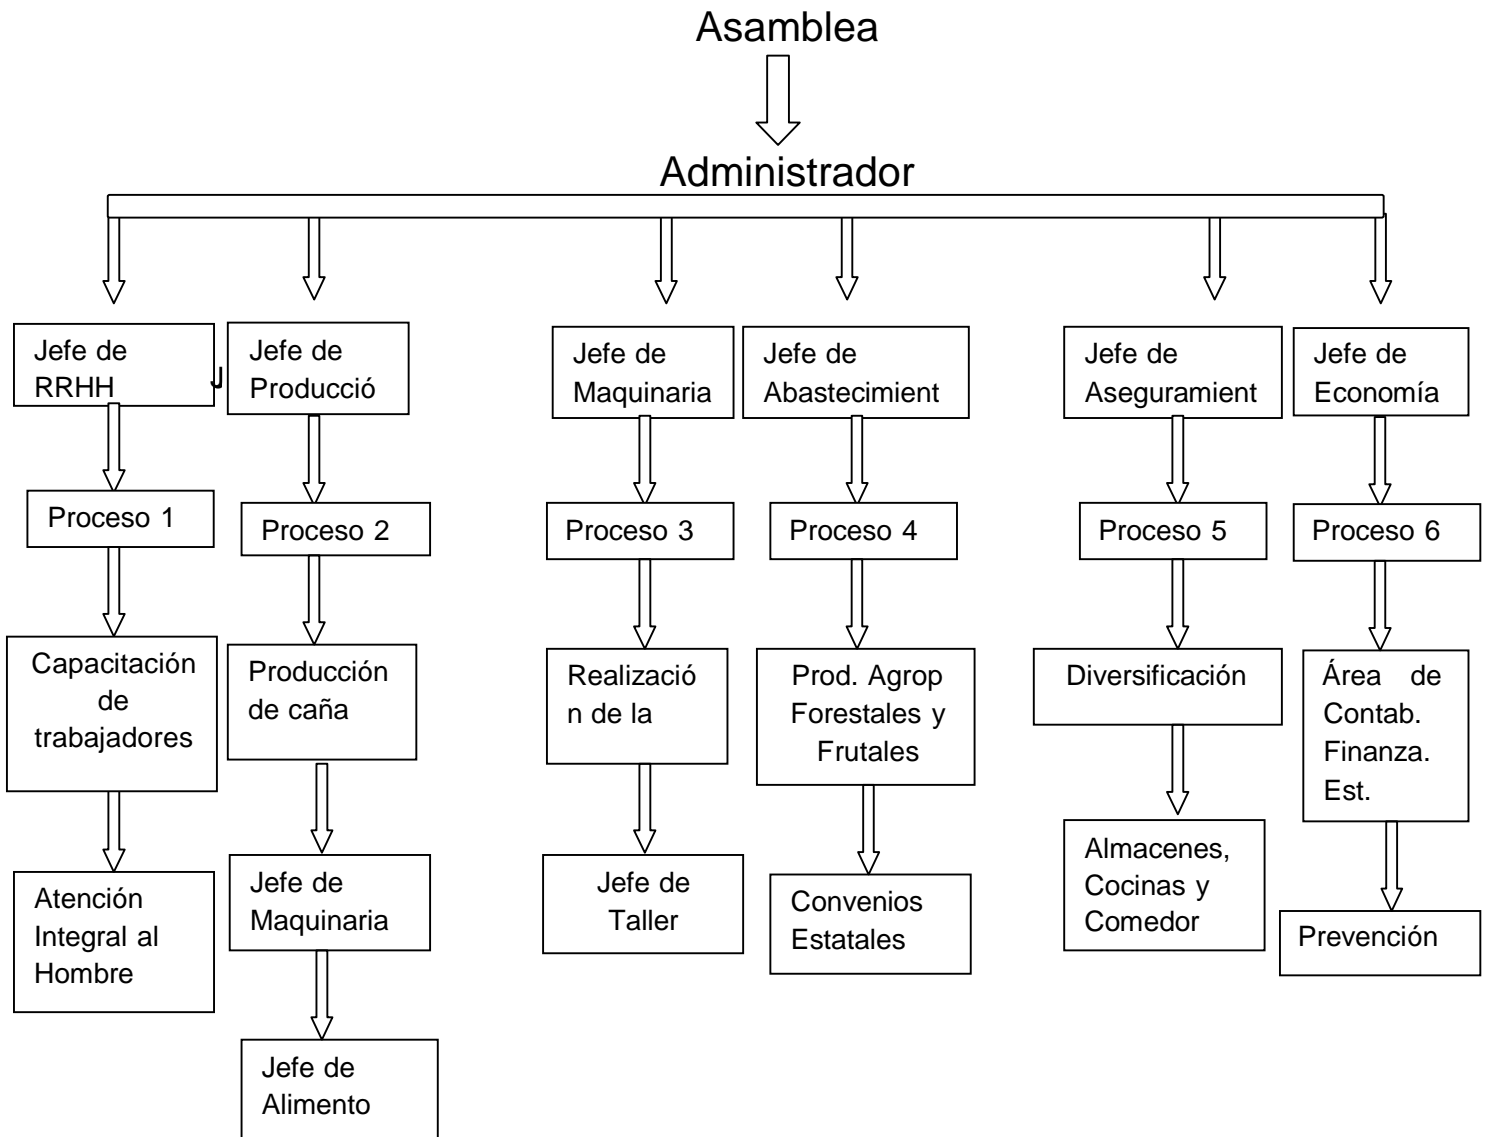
Asamblea

Administrador

Jefe de RRHH

J

Proceso 1

Capacitación de trabajadores

Atención Integral al Hombre

Jefe de Producció

Proceso 2

Producción de caña

Jefe de Maquinaria

Jefe de Alimento

Jefe de Maquinaria

Proceso 3

Realizació n de la

Jefe de Taller

Jefe de Abastecimient

Proceso 4

Prod. Agrop Forestales y Frutales

Convenios Estatales

Jefe de Aseguramient

Proceso 5

Diversificación

Almacenes, Cocinas y Comedor

Jefe de Economía

Proceso 6

Área de Contab. Finanza. Est.

Prevención